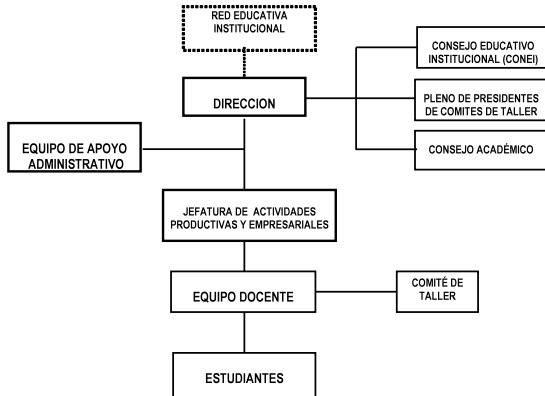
RED EDUCATIVA INSTITUCIONAL

DIRECCION

CONSEJO EDUCATIVO INSTITUCIONAL (CONEI)

PLENO DE PRESIDENTES DE COMITES DE TALLER

CONSEJO ACADÉMICO

EQUIPO DE APOYO ADMINISTRATIVO

JEFATURA DE ACTIVIDADES PRODUCTIVAS Y EMPRESARIALES

EQUIPO DOCENTE

COMITÉ DE TALLER

ESTUDIANTES